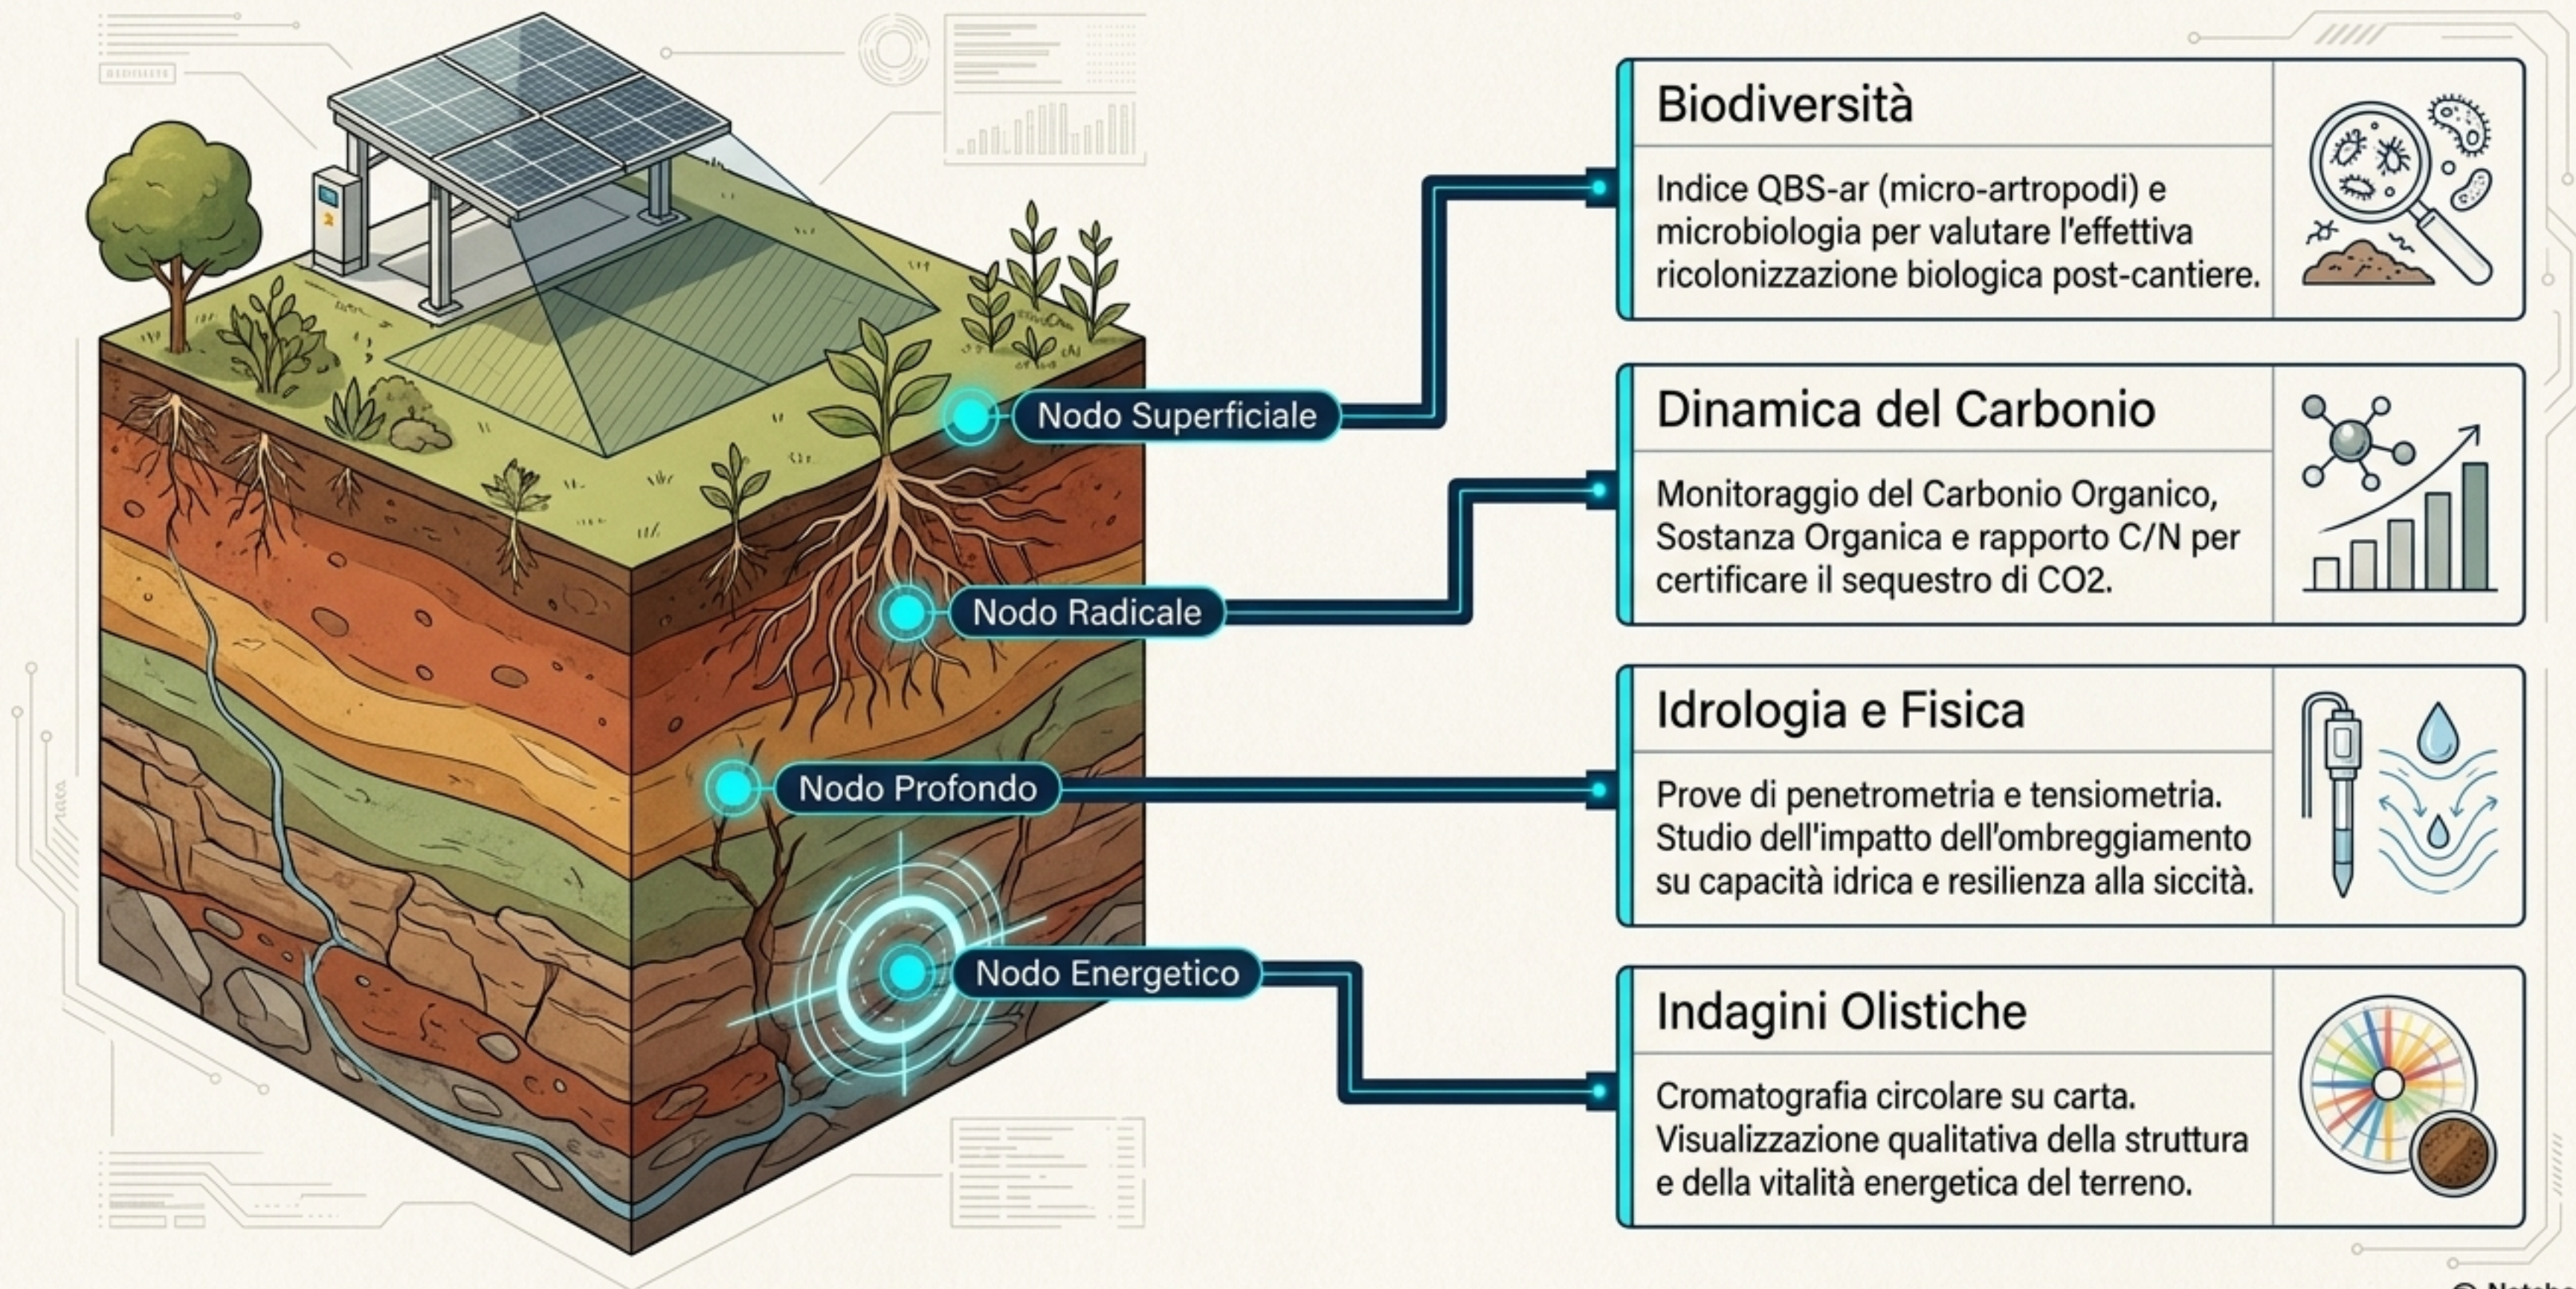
Nodo Superficiale

Nodo Radicale

Nodo Profondo

Nodo Energetico

Biodiversità

Indice QBS-ar (micro-artropodi) e microbiologia per valutare l'effettiva ricolonizzazione biologica post-cantiere.

Dinamica del Carbonio

Monitoraggio del Carbonio Organico, Sostanza Organica e rapporto C/N per certificare il sequestro di CO2.

Idrologia e Fisica

Prove di penetrometria e tensiometria. Studio dell'impatto dell'ombreggiamento su capacità idrica e resilienza alla siccità.

Indagini Olistiche

Cromatografia circolare su carta. Visualizzazione qualitativa della struttura e della vitalità energetica del terreno.

© Notebo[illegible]